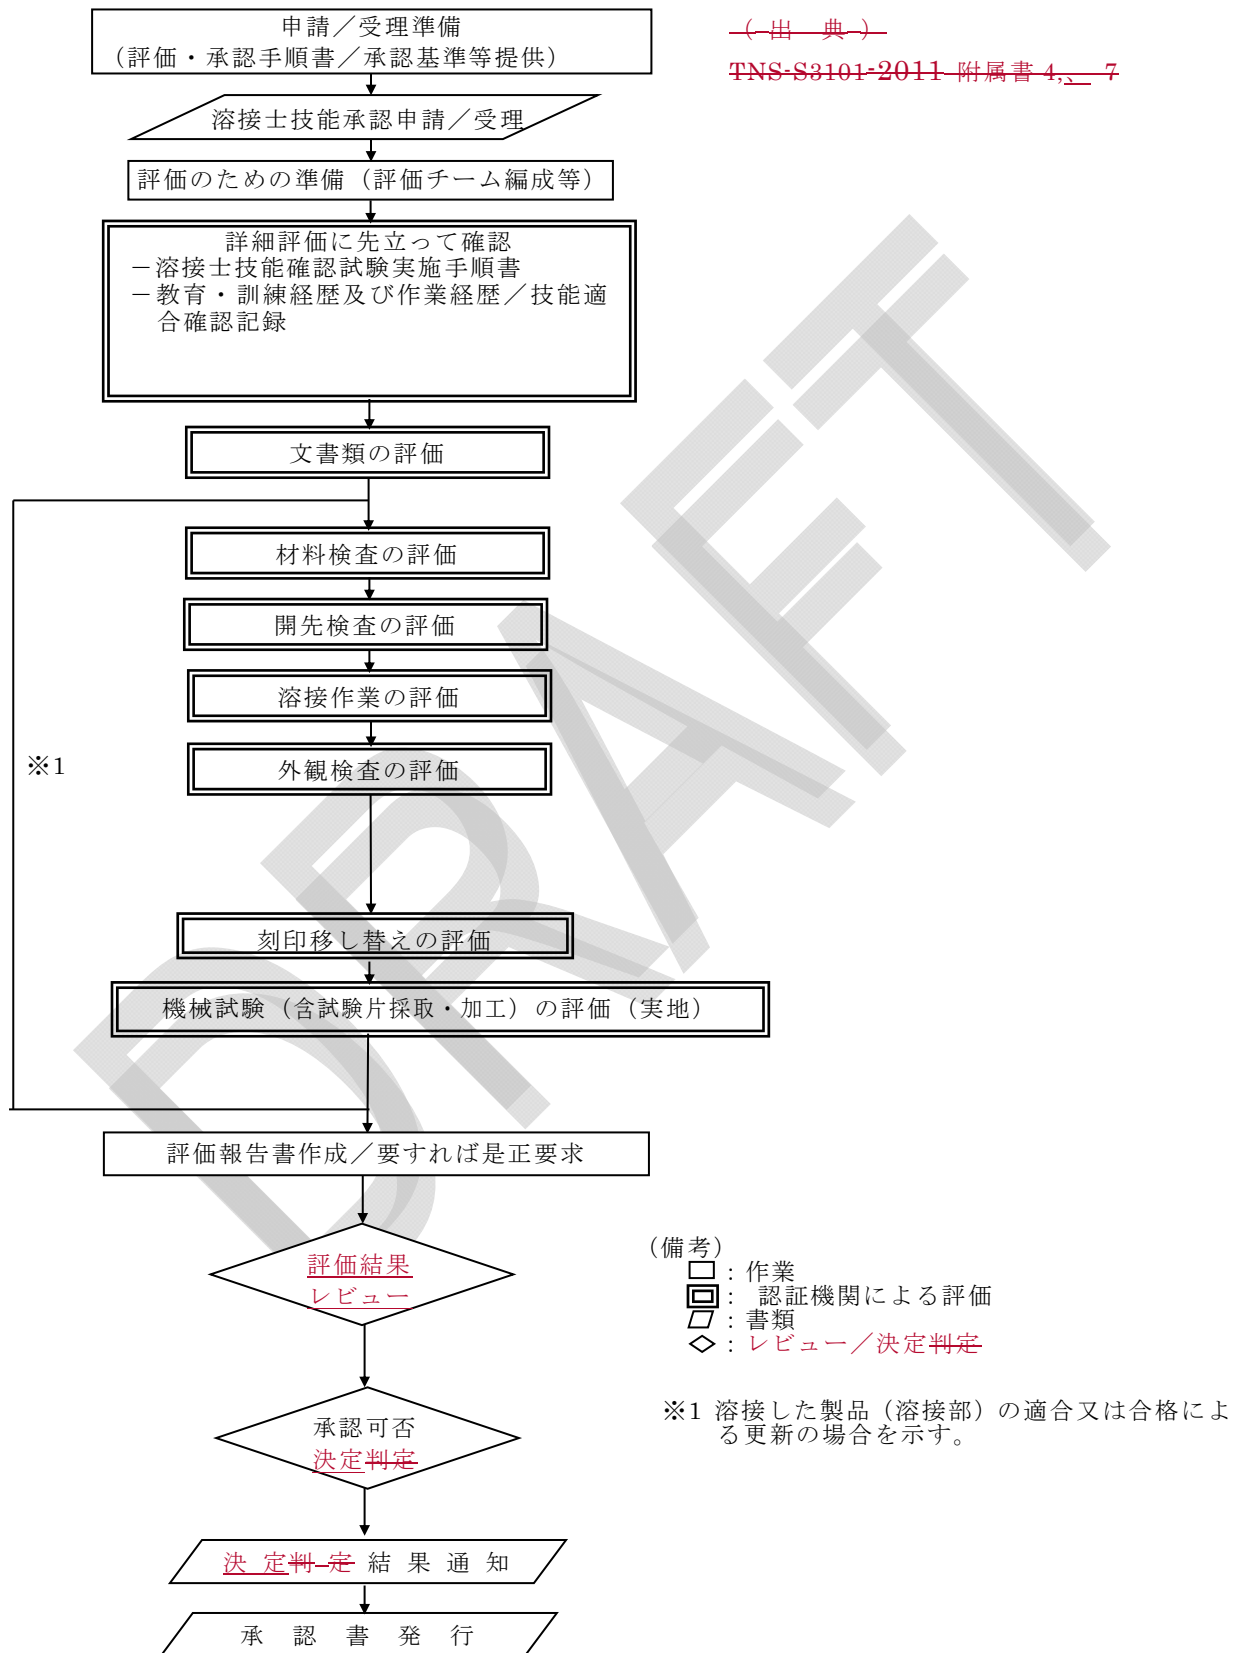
申請／受理準備
（評価・承認手順書／承認基準等提供）

（出　典）
TNS-S3101-2011 附属書 4,、 7

溶接士技能承認申請／受理

評価のための準備（評価チーム編成等）

詳細評価に先立って確認
－溶接士技能確認試験実施手順書
－教育・訓練経歴及び作業経歴／技能適合確認記録

文書類の評価

材料検査の評価

開先検査の評価

溶接作業の評価

※1

外観検査の評価

刻印移し替えの評価

機械試験（含試験片採取・加工）の評価（実地）

評価報告書作成／要すれば是正要求

評価結果
レビュー

（備考）
：作業
：認証機関による評価
：書類
：レビュー／決定判定

承認可否
決定判定

※1 溶接した製品（溶接部）の適合又は合格による更新の場合を示す。

決 定判 定 結 果 通 知

承 認 書 発 行

DRAFT